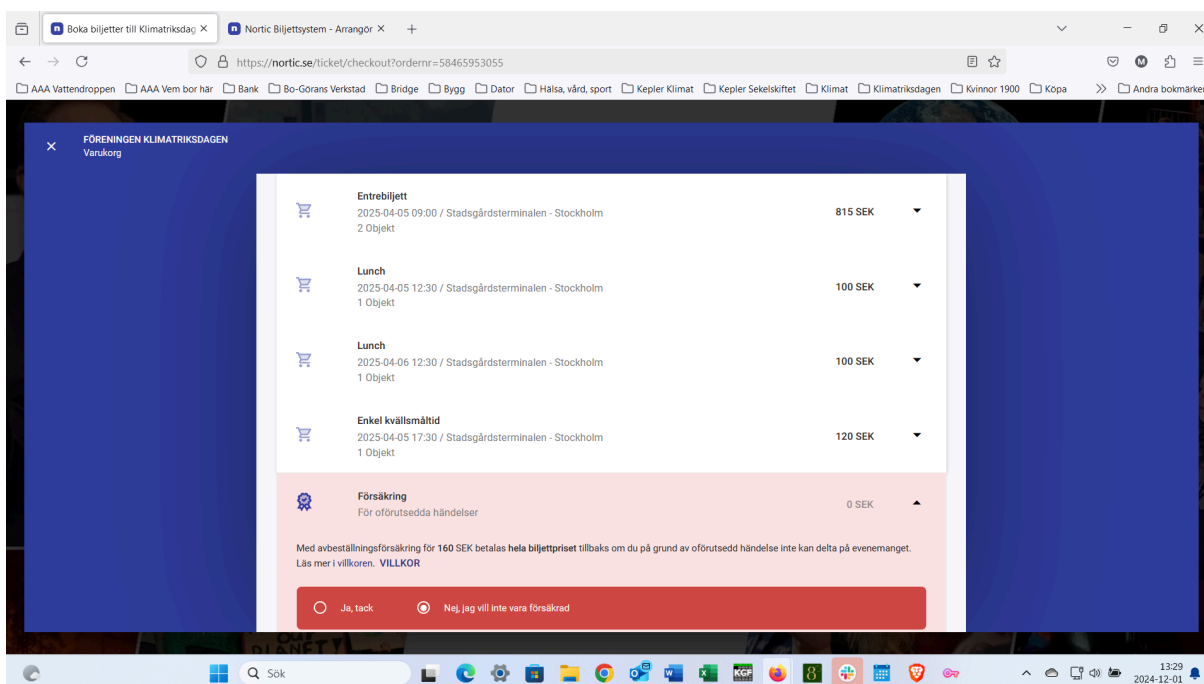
Boka biljetter till Klimatriksdag ×
Nortic Biljettsystem - Arrangör ×
+

https://nortic.se/ticket/checkout?ordernr=58465953055

AAA Vattendroppen
AAA Vem bor här
Bank
Bo-Görans Verkstad
Bridge
Bygg
Dator
Hälsa, vård, sport
Kepler Klimat
Kepler Sekelskiftet
Klimat
Klimatriksdagen
Kvinnor 1900
Köpa
Andra bokmärken

FÖRENINGEN KLIMATRIKSDAGEN
Varukorg

Entrebiljett
2025-04-05 09:00 / Stadsgårdsterminalen - Stockholm
2 Objekt
815 SEK

Lunch
2025-04-05 12:30 / Stadsgårdsterminalen - Stockholm
1 Objekt
100 SEK

Lunch
2025-04-06 12:30 / Stadsgårdsterminalen - Stockholm
1 Objekt
100 SEK

Enkel kvällsmåltid
2025-04-05 17:30 / Stadsgårdsterminalen - Stockholm
1 Objekt
120 SEK

Försäkring
För oförutsedda händelser
0 SEK

Med avbeställningsförsäkring för 160 SEK betalas hela biljettpriset tillbaks om du på grund av oförutsedd händelse inte kan delta på evenemanget. Läs mer i villkoren. VILLKOR

Ja, tack
Nej, jag vill inte vara försäkrad

Sök

13:29
2024-12-01